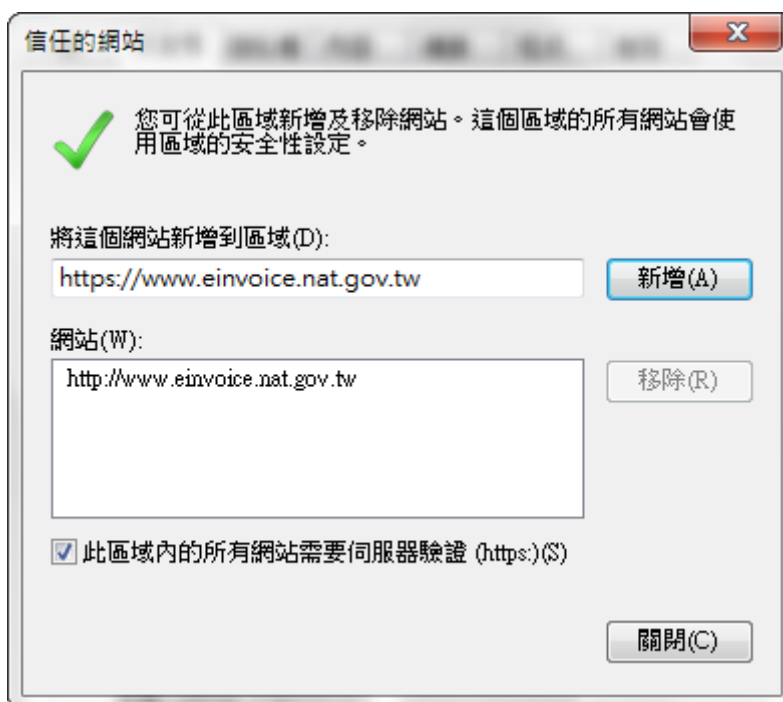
信任的網站

您可從此區域新增及移除網站。這個區域的所有網站會使用區域的安全性設定。

將這個網站新增到區域(D):

https://www.einvoice.nat.gov.tw

新增(A)

網站(W):

http://www.einvoice.nat.gov.tw

移除(R)

☑ 此區域內的所有網站需要伺服器驗證 (https:)(S)

關閉(C)